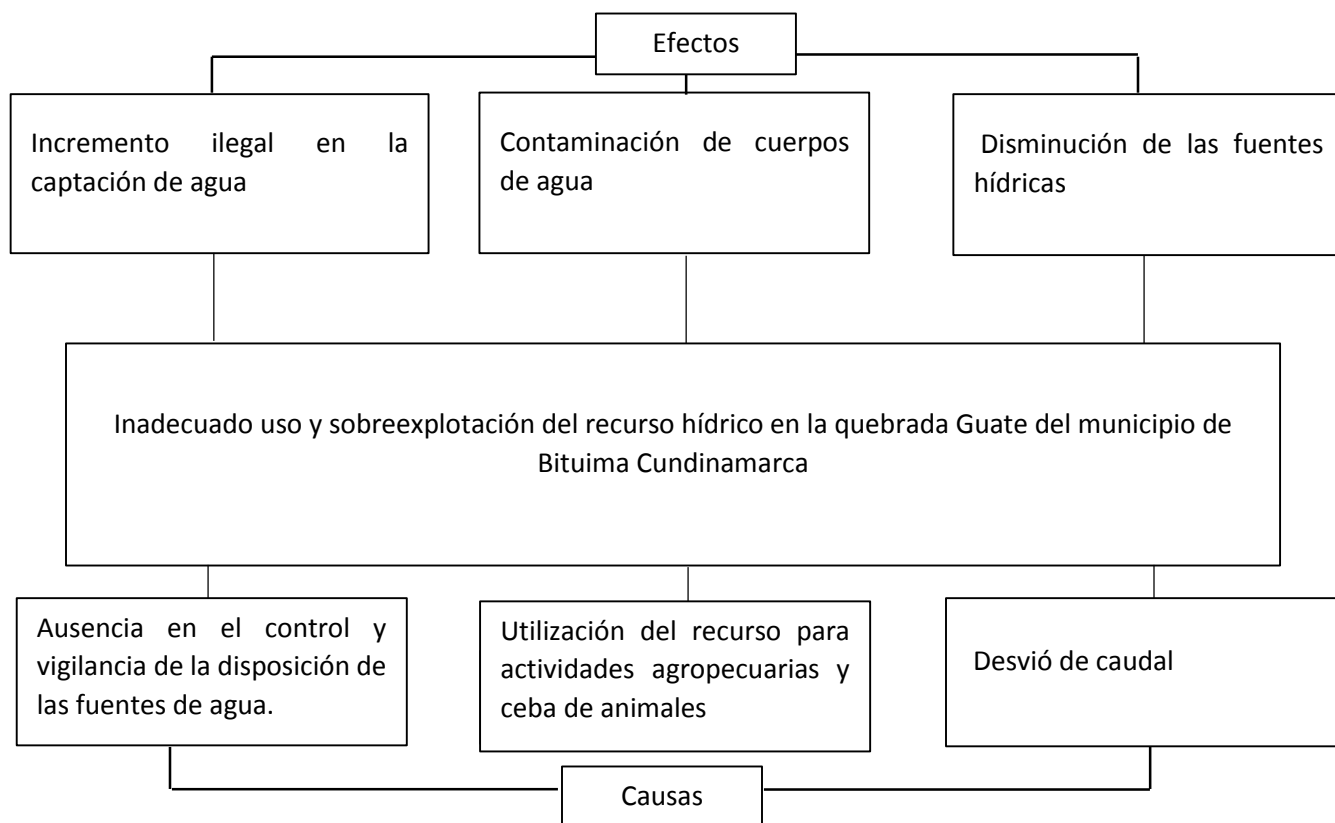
Efectos

Incremento ilegal en la captación de agua

Contaminación de cuerpos de agua

Disminución de las fuentes hídricas

Inadecuado uso y sobreexplotación del recurso hídrico en la quebrada Guate del municipio de Bituima Cundinamarca

Ausencia en el control y vigilancia de la disposición de las fuentes de agua.

Utilización del recurso para actividades agropecuarias y ceba de animales

Desvió de caudal

Causas